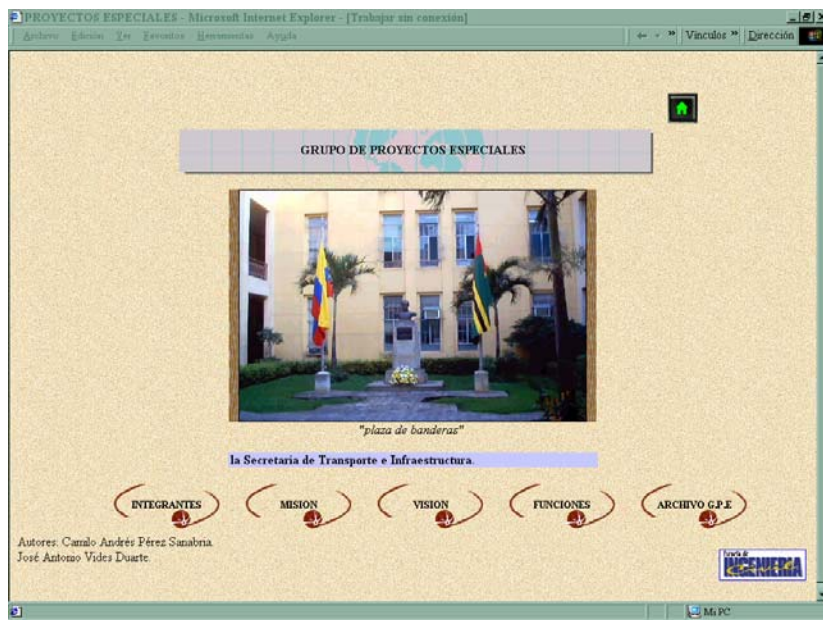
PROYECTOS ESPECIALES - Microsoft Internet Explorer - [Trabajar sin conexión]

Archivo Edición Ver Favoritos Herramientas Ayuda

Vínculos » Dirección

GRUPO DE PROYECTOS ESPECIALES

"plaza de banderas"

la Secretaria de Transporte e Infraestructura.

INTEGRANTES MISION VISION FUNCIONES ARCHIVO G.P.E

Autores: Camilo Andrés Pérez Sanabria.
José Antonio Vides Duarte.

Escuela de INGENIERIA

Mi PC